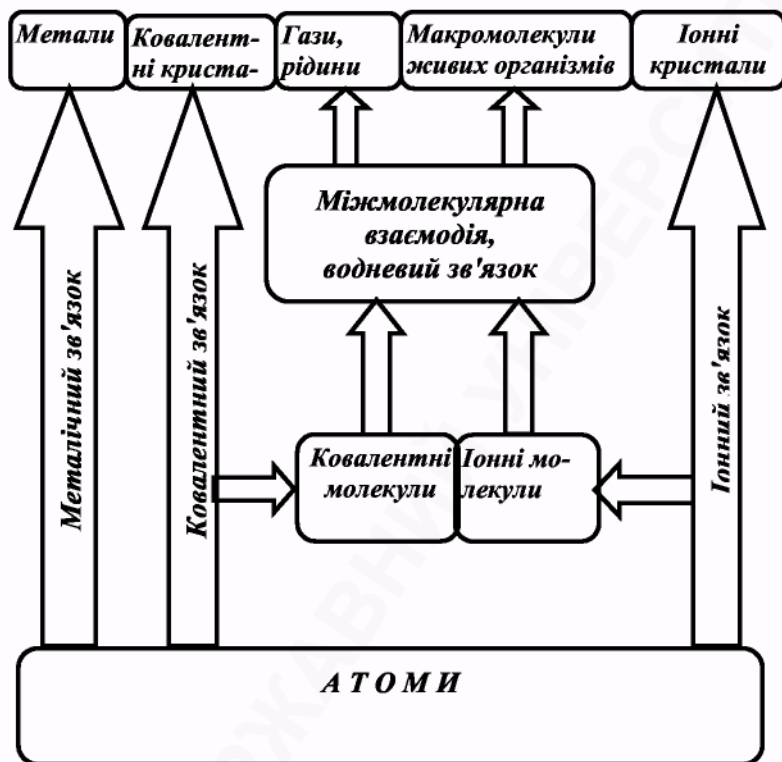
Метали

Ковалентні криста-

Гази, рідини

Макромолекули живих організмів

Іонні кристали

Металічний зв'язок

Ковалентний зв'язок

Міжмолекулярна взаємодія, водневий зв'язок

Ковалентні молекули

Іонні молекули

Іонний зв'язок

АТОМИ